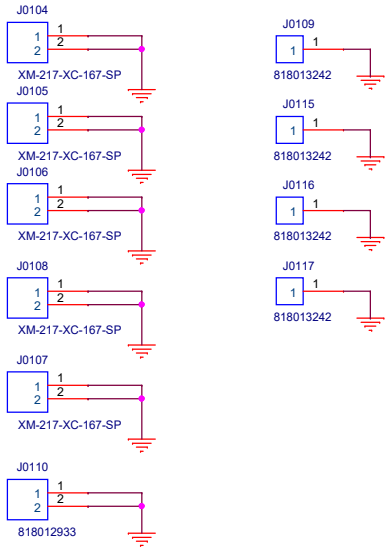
J0104
1
2
1
2
XM-217-XC-167-SP

J0105
1
2
1
2
XM-217-XC-167-SP

J0106
1
2
1
2
XM-217-XC-167-SP

J0108
1
2
1
2
XM-217-XC-167-SP

J0107
1
2
1
2
XM-217-XC-167-SP

J0110
1
2
1
2
818012933

J0109
1
1
818013242

J0115
1
1
818013242

J0116
1
1
818013242

J0117
1
1
818013242